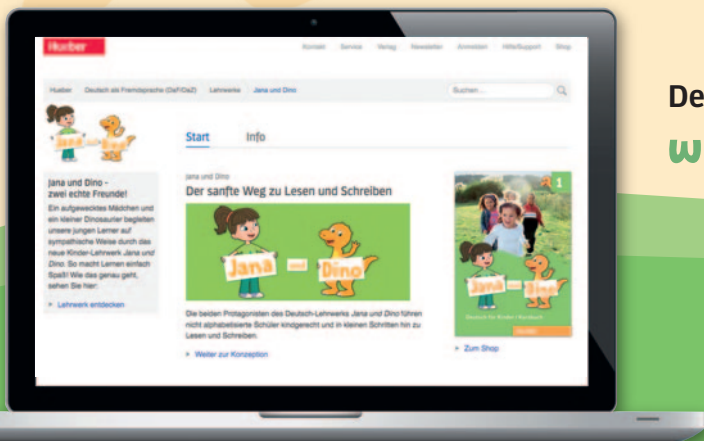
Hueber

Kontakt Service Verlag Newsletter Anmelden Hilfe/Support Shop

Hueber Deutsch als Fremdsprache (DaF/DaZ) Lehrwerke Jana und Dino

Suchen...

De

w

Jana und Dino

Start Info

Jana und Dino – zwei echte Freunde!

Ein aufgewecktes Mädchen und ein kleiner Dinosaurier begleiten unsere jungen Lerner auf sympathische Weise durch das neue Kinder-Lehrwerk Jana und Dino. So macht Lernen einfach Spaß! Wie das genau geht, sehen Sie hier:

Lehrwerk entdecken

Jana und Dino

Der sanfte Weg zu Lesen und Schreiben

Jana und Dino

Die beiden Protagonisten des Deutsch-Lehrwerks Jana und Dino führen nicht alphabetisierte Schüler kindgerecht und in kleinen Schritten hin zu Lesen und Schreiben.

Weiter zur Konzeption

1

Jana und Dino

Deutsch für Kinder | Kursbuch

Hueber

Zum Shop